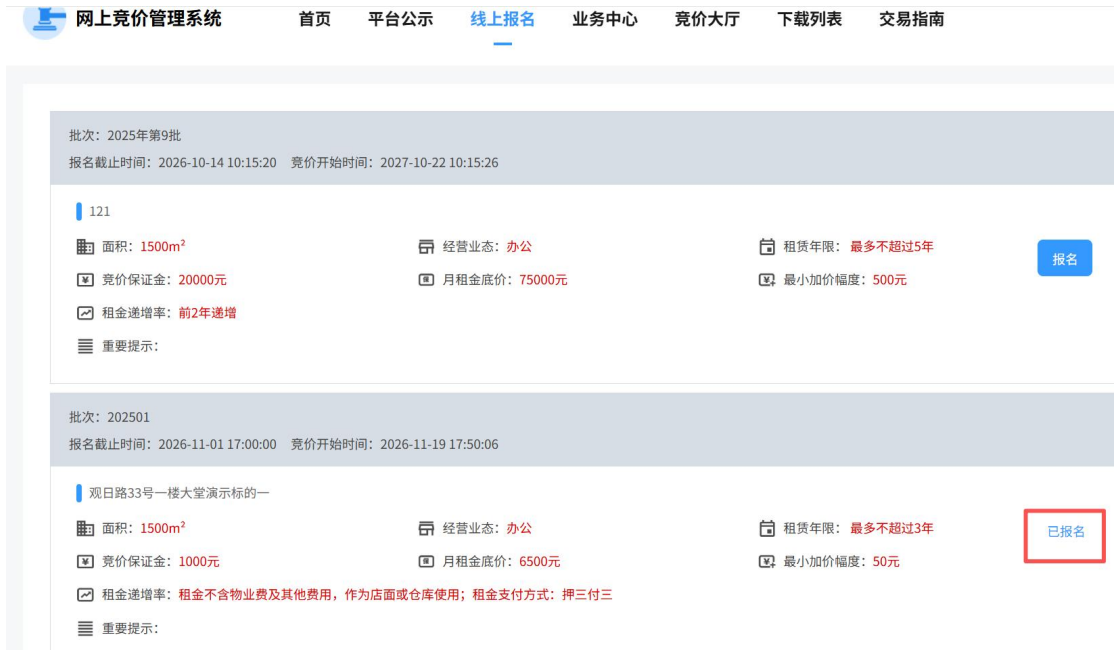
网上竞价管理系统 首页 平台公示 线上报名 业务中心 竞价大厅 下载列表 交易指南

批次：2025年第9批
报名截止时间：2026-10-14 10:15:20 竞价开始时间：2027-10-22 10:15:26

121

面积：$1500m^2$
经营业态：办公
租赁年限：最多不超过5年
报名
竞价保证金：20000元
月租金底价：75000元
最小加价幅度：500元
租金递增率：前2年递增
重要提示：

批次：202501
报名截止时间：2026-11-01 17:00:00 竞价开始时间：2026-11-19 17:50:06

观日路33号一楼大堂演示标的一

面积：$1500m^2$
经营业态：办公
租赁年限：最多不超过3年
已报名
竞价保证金：1000元
月租金底价：6500元
最小加价幅度：50元
租金递增率：租金不含物业费及其他费用，作为店面或仓库使用；租金支付方式：押三付三
重要提示：